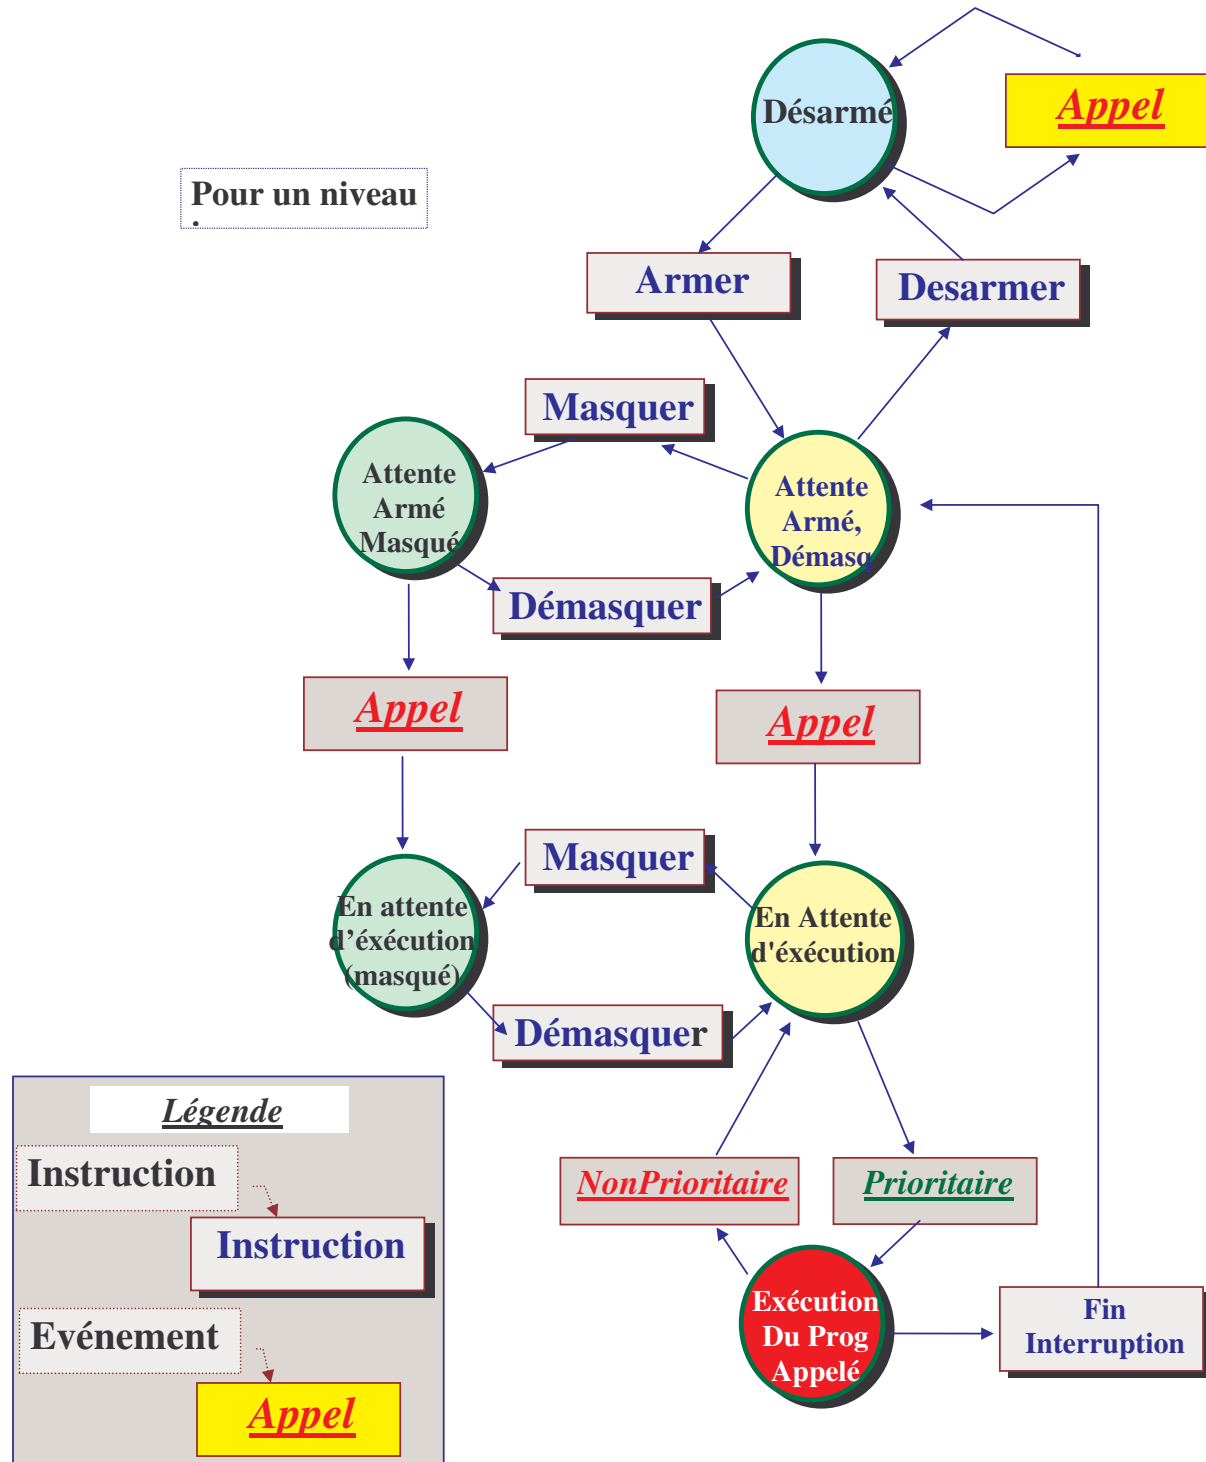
Désarmé

Appel

Pour un niveau

Armer

Desarmer

Masquer

Attente Armé Masqué

Attente Armé, Démasq

Démasquer

Appel

Appel

Masquer

En attente d'exécution (masqué)

En Attente d'exécution

Démasquer

Légende

Instruction

Instruction

Evénement

Appel

NonPrioritaire

Prioritaire

Exécution Du Prog Appelé

Fin Interruption